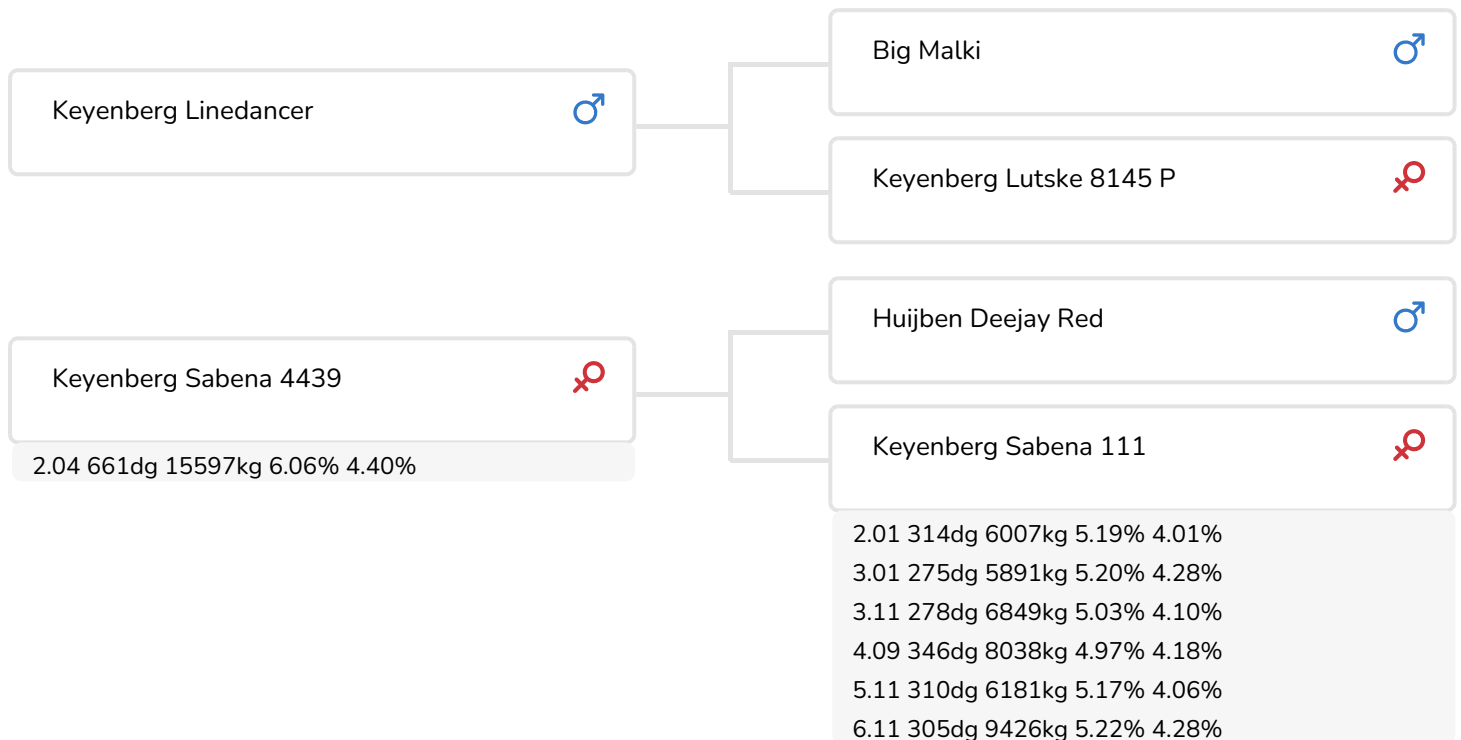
Keyenberg Linedancer ♂

Big Malki ♂

Keyenberg Lutske 8145 P ♀

Keyenberg Sabena 4439 ♀

2.04 661dg 15597kg 6.06% 4.40%

Huijben Deejay Red ♂

Keyenberg Sabena 111 ♀

2.01 314dg 6007kg 5.19% 4.01%
3.01 275dg 5891kg 5.20% 4.28%
3.11 278dg 6849kg 5.03% 4.10%
4.09 346dg 8038kg 4.97% 4.18%
5.11 310dg 6181kg 5.17% 4.06%
6.11 305dg 9426kg 5.22% 4.28%